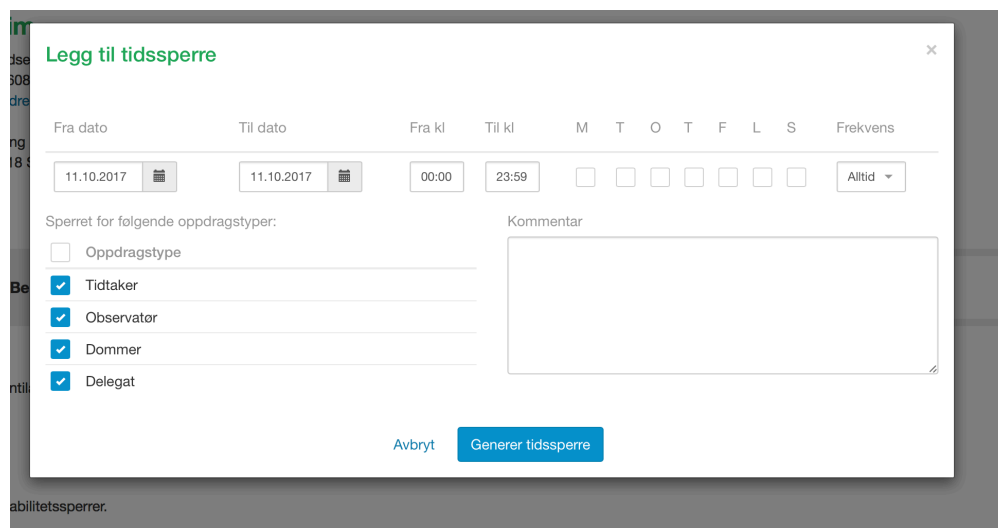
Legg til tidssperre

×

| Fra dato | Til dato | Fra kl | Til kl | M | T | O | T | F | L | S | Frekvens |
|---|---|---|---|---|---|---|---|---|---|---|---|
| 11.10.2017 | 11.10.2017 | 00:00 | 23:59 | | | | | | | | Alltid |

Sperret for følgende oppdragstyper:

Oppdragstype
Tidtaker
Observatør
Dommer
Delegat

Kommentar

Avbryt
Generer tidssperre

abilitetssperrer.